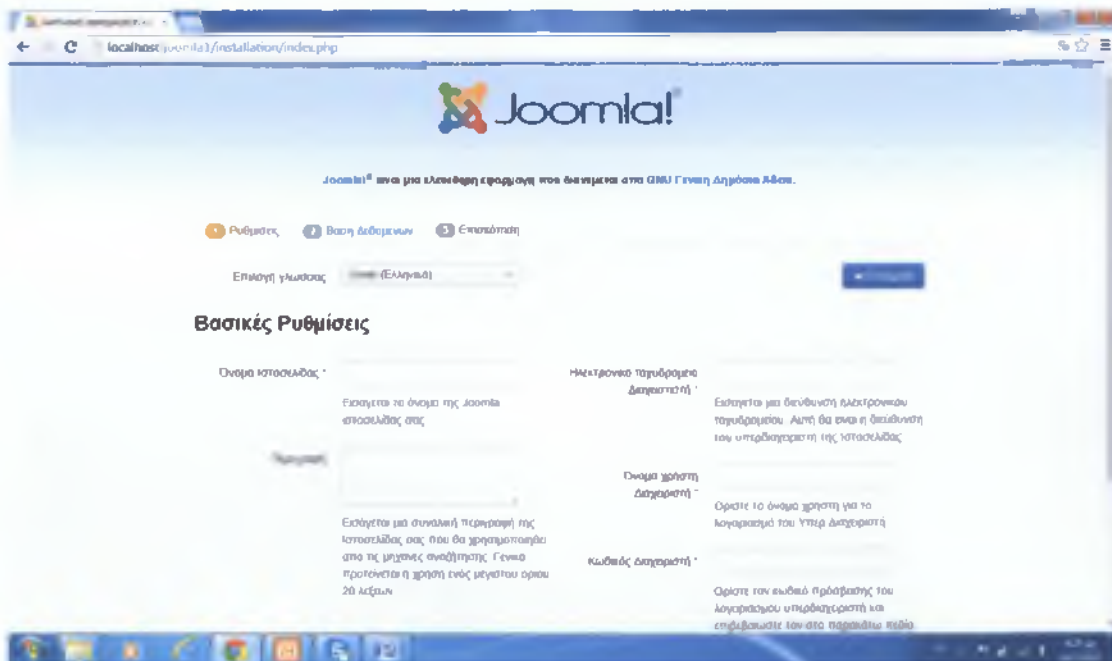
localhost/joomla3/installation/index.php

Joomla!

Joomla!® είναι μια ελεύθερη εφαρμογή που διανέμεται στα GNU Γενική Δημόσια Άδεια.

1 Ρυθμίσεις 2 Βάση δεδομένων 3 Επισκόπηση

Επιλογή γλώσσας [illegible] (Ελληνικά)

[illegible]

Βασικές Ρυθμίσεις

Όνομα ιστοσελίδας *

Εισάγετε το όνομα της Joomla ιστοσελίδας σας.

Περιγραφή

Εισάγετε μια συνολική περιγραφή της ιστοσελίδας σας που θα χρησιμοποιηθεί από τις μηχανές αναζήτησης. Γενικά προτείνεται η χρήση ενός μέγιστου ορίου 20 λέξεων.

Ηλεκτρονικό ταχυδρομείο Διαχειριστή *

Εισάγετε μια διεύθυνση ηλεκτρονικού ταχυδρομείου. Αυτή θα είναι η διεύθυνση του υπερδιαχειριστή της ιστοσελίδας.

Όνομα χρήστη Διαχειριστή *

Ορίστε το όνομα χρήστη για το λογαριασμό του Υπερ Διαχειριστή.

Κωδικός Διαχειριστή *

Ορίστε τον κωδικό πρόσβασης του λογαριασμού υπερδιαχειριστή και επιβεβαιώστε τον στο παρακάτω πεδίο.